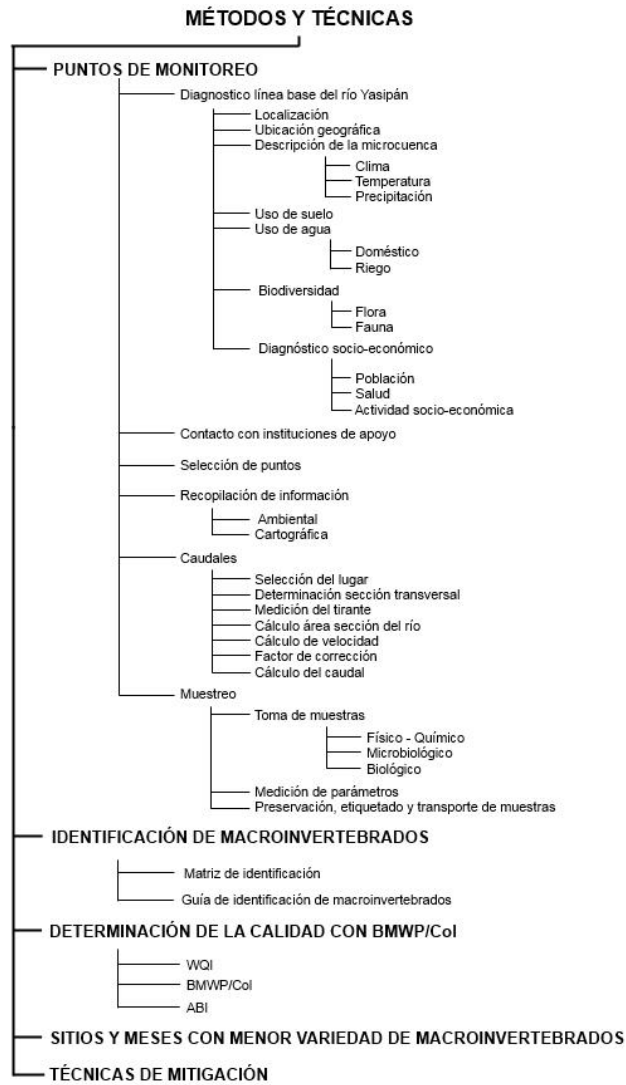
MÉTODOS Y TÉCNICAS

PUNTOS DE MONITOREO

Diagnostico línea base del río Yasipán

Localización
Ubicación geográfica
Descripción de la microcuenca

Clima
Temperatura
Precipitación

Uso de suelo
Uso de agua

Doméstico
Riego

Biodiversidad

Flora
Fauna

Diagnóstico socio-económico

Población
Salud
Actividad socio-económica

Contacto con instituciones de apoyo

Selección de puntos

Recopilación de información

Ambiental
Cartográfica

Caudales

Selección del lugar
Determinación sección transversal
Medición del tirante
Cálculo área sección del río
Cálculo de velocidad
Factor de corrección
Cálculo del caudal

Muestreo

Toma de muestras

Físico - Químico
Microbiológico
Biológico

Medición de parámetros
Preservación, etiquetado y transporte de muestras

IDENTIFICACIÓN DE MACROINVERTEBRADOS

Matriz de identificación

Guía de identificación de macroinvertebrados

DETERMINACIÓN DE LA CALIDAD CON BMWP/Col

WQI
BMWP/Col
ABI

SITIOS Y MESES CON MENOR VARIEDAD DE MACROINVERTEBRADOS

TÉCNICAS DE MITIGACIÓN